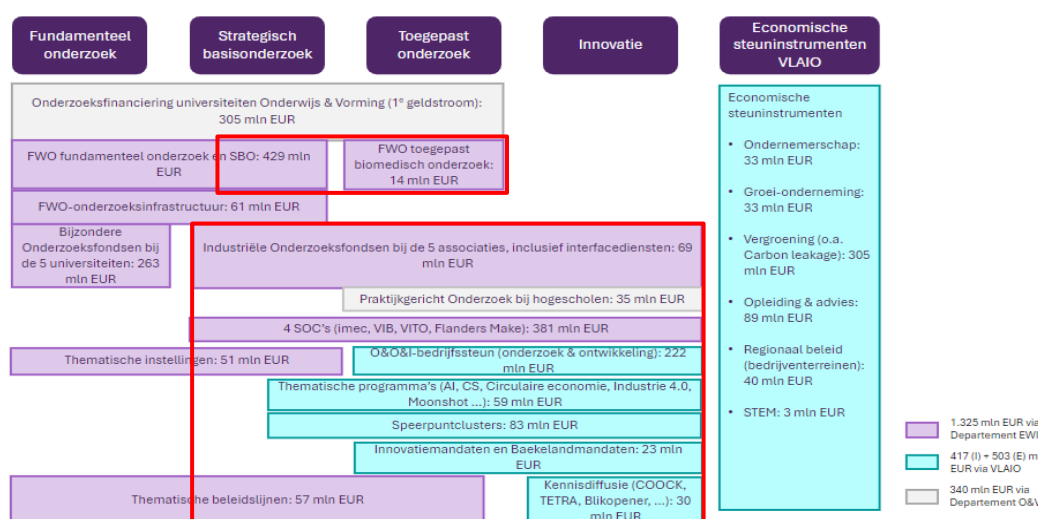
Fundamenteel onderzoek

Strategisch basisonderzoek

Toegepast onderzoek

Innovatie

Economische steuninstrumenten VLAIO

Onderzoeksfinanciering universiteiten Onderwijs & Vorming (1e geldstroom): 305 mln EUR

FWO fundamenteel onderzoek en SBO: 429 mln EUR

FWO toegepast biomedisch onderzoek: 14 mln EUR

FWO-onderzoeksinfrastructuur: 61 mln EUR

Bijzondere Onderzoeksfondsen bij de 5 universiteiten: 263 mln EUR

Industriële Onderzoeksfondsen bij de 5 associaties, inclusief interfacediensten: 69 mln EUR

Praktijkgericht Onderzoek bij hogescholen: 35 mln EUR

4 SOC's (imec, VIB, VITO, Flanders Make): 381 mln EUR

Thematische instellingen: 51 mln EUR

O&O&I-bedrijfssteun (onderzoek & ontwikkeling): 222 mln EUR

Thematische programma's (AI, CS, Circulaire economie, Industrie 4.0, Moonshot ...): 59 mln EUR

Speerpuntclusters: 83 mln EUR

Innovatiemandaten en Baekelandmandaten: 23 mln EUR

Thematische beleidslijnen: 57 mln EUR

Kennisdiffusie (COOCK, TETRA, Blikopener, ...): 30 mln EUR

Economische steuninstrumenten

• Ondernemerschap: 33 mln EUR

• Groei-onderneming: 33 mln EUR

• Vergroening (o.a. Carbon leakage): 305 mln EUR

• Opleiding & advies: 89 mln EUR

• Regionaal beleid (bedrijventerreinen): 40 mln EUR

• STEM: 3 mln EUR

1.325 mln EUR via Departement EWI

417 (I) + 503 (E) mln EUR via VLAIO

340 mln EUR via Departement O&V